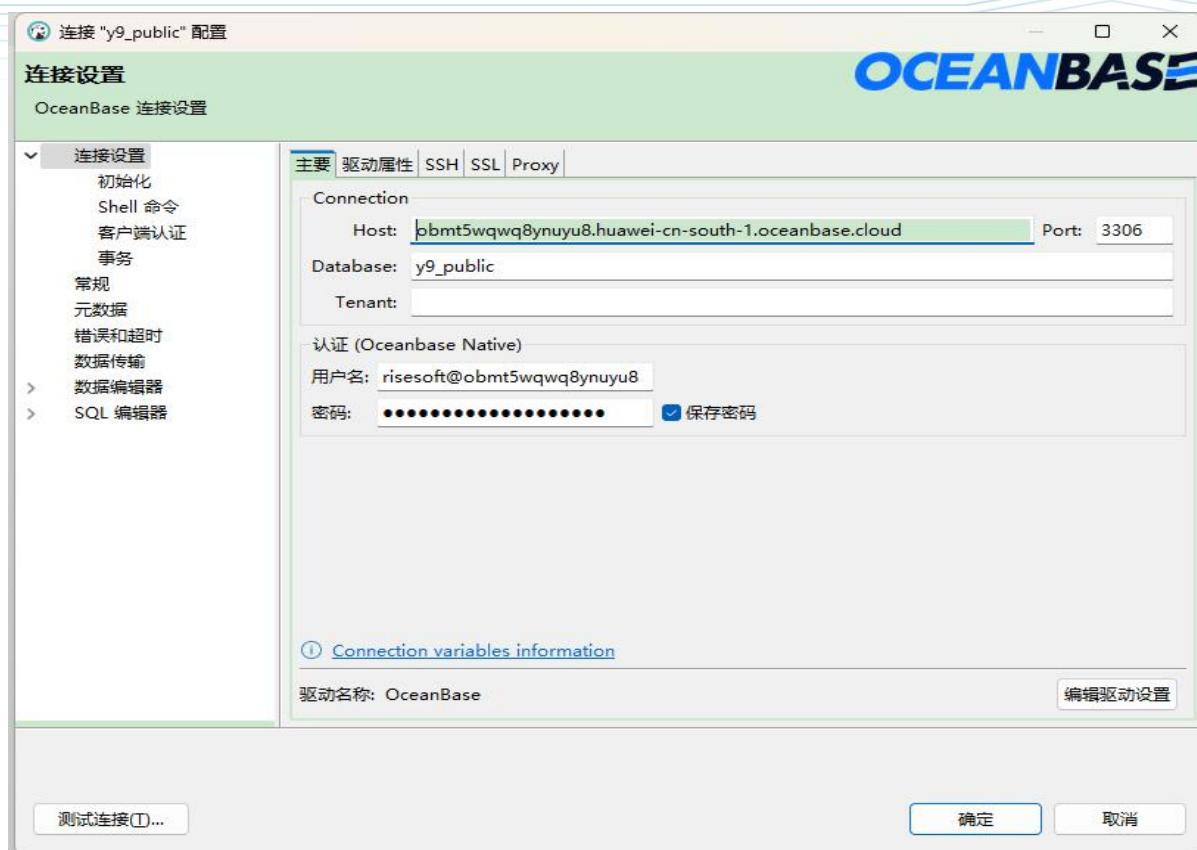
连接 "y9_public" 配置

连接设置

OceanBase 连接设置

OCEANBASE

连接设置
初始化
Shell 命令
客户端认证
事务
常规
元数据
错误和超时
数据传输
数据编辑器
SQL 编辑器

主要 | 驱动属性 | SSH | SSL | Proxy

Connection

Host: obmt5wqwq8ynuyu8.huawei-cn-south-1.oceanbase.cloud
Port: 3306
Database: y9_public
Tenant:

认证 (Oceanbase Native)

用户名: risesoft@obmt5wqwq8ynuyu8
密码: ●●●●●●●●●●●●●●●●●●●●
保存密码

Connection variables information

驱动名称: OceanBase
编辑驱动设置

测试连接(T)...
确定
取消